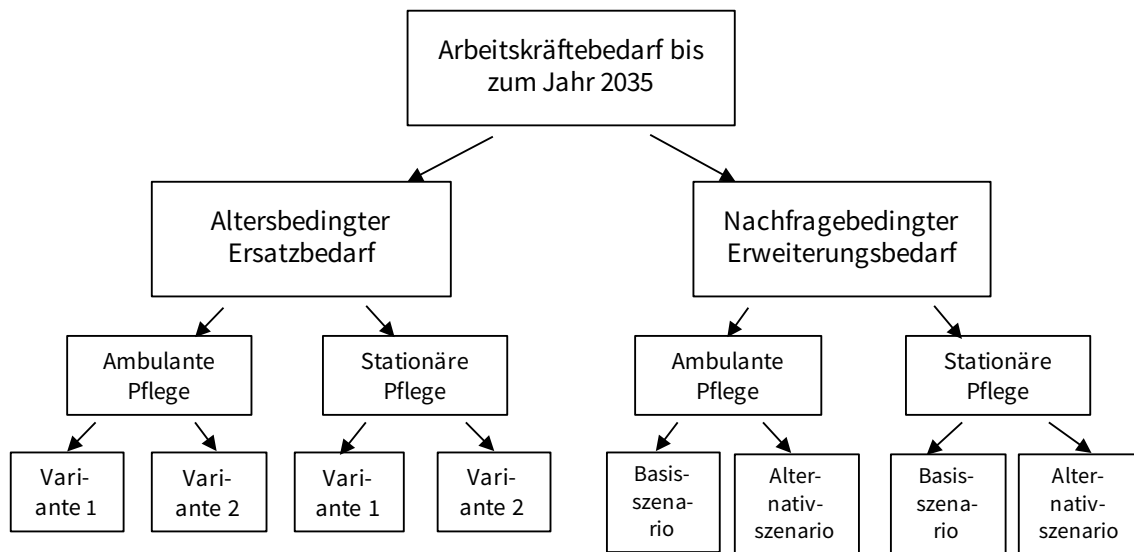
Arbeitskräftebedarf bis zum Jahr 2035

Altersbedingter Ersatzbedarf

Nachfragebedingter Erweiterungsbedarf

Ambulante Pflege

Stationäre Pflege

Ambulante Pflege

Stationäre Pflege

Variante 1

Variante 2

Variante 1

Variante 2

Basisszenario

Alternativszenario

Basisszenario

Alternativszenario